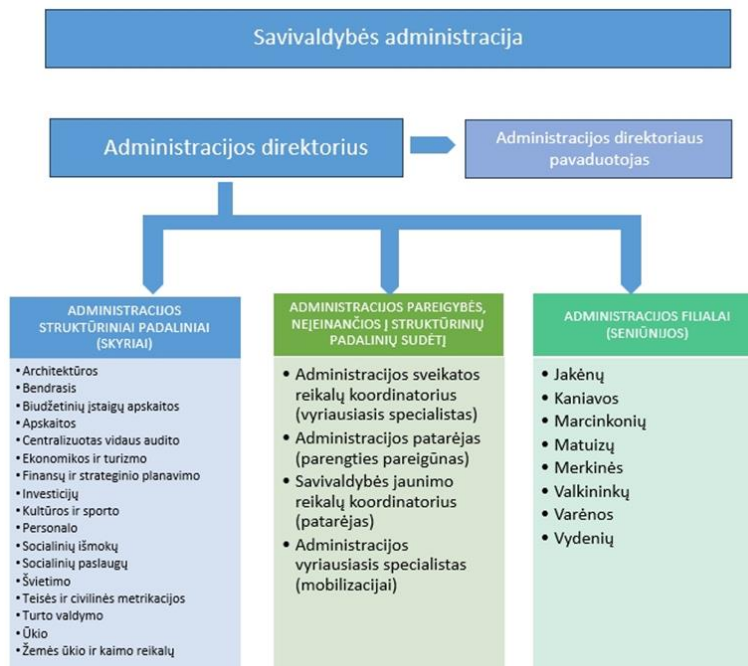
Savivaldybės administracija

Administracijos direktorius

Administracijos direktoriaus pavaduotojas

ADMINISTRACIJOS STRUKTŪRINIAI PADALINIAI (SKYRIAI)

- Architektūros
- Bendrasis
- Biudžetinių įstaigų apskaitos
- Apskaitos
- Centralizuotas vidaus audito
- Ekonomikos ir turizmo
- Finansų ir strateginio planavimo
- Investicijų
- Kultūros ir sporto
- Personalo
- Socialinių išmokų
- Socialinių paslaugų
- Švietimo
- Teisės ir civilinės metrikacijos
- Turto valdymo
- Ūkio
- Žemės ūkio ir kaimo reikalų

ADMINISTRACIJOS PAREIGYBĖS, NEĮEINANČIOS Į STRUKTŪRINIŲ PADALINIŲ SUDĖTĮ

- Administracijos sveikatos reikalų koordinatorius (vyriausiasis specialistas)
- Administracijos patarėjas (parengties pareigūnas)
- Savivaldybės jaunimo reikalų koordinatorius (patarėjas)
- Administracijos vyriausiasis specialistas (mobilizacijai)

ADMINISTRACIJOS FILIALAI (SENIŪNIJOS)

- Jakėnų
- Kaniavos
- Marcinkonių
- Matuizų
- Merkinės
- Valkininkų
- Varėnos
- Vydenių